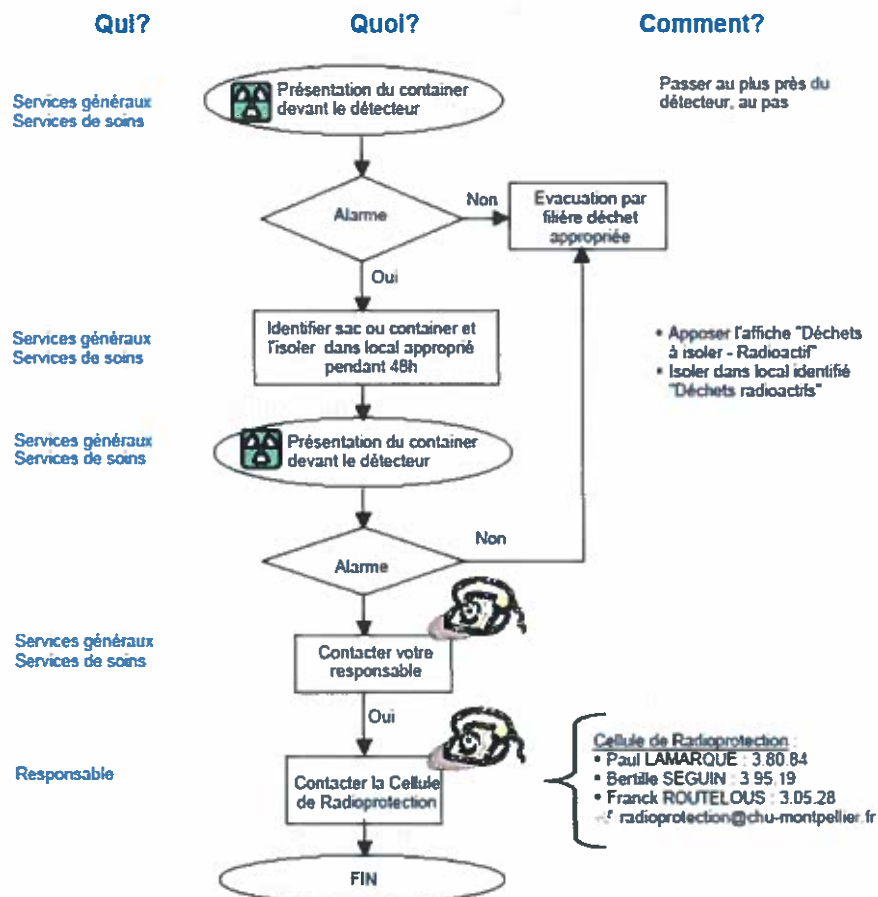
Qui?

Quoi?

Comment?

Services généraux
Services de soins

Présentation du container devant le détecteur

Passer au plus près du détecteur, au pas

Alarme

Non

Evacuation par filière déchet appropriée

Oui

Services généraux
Services de soins

Identifier sac ou container et l'isoler dans local approprié pendant 48h

• Apposer l'affiche "Déchets à isoler - Radioactif"
• Isoler dans local identifié "Déchets radioactifs"

Services généraux
Services de soins

Présentation du container devant le détecteur

Non

Alarme

Services généraux
Services de soins

Contacter votre responsable

Oui

Responsable

Contacter la Cellule de Radioprotection

Cellule de Radioprotection :
• Paul LAMARQUE : 3.80.84
• Bertille SEGUIN : 3.95.19
• Franck ROUTELOUS : 3.05.28
radioprotection@chu-montpellier.fr

FIN